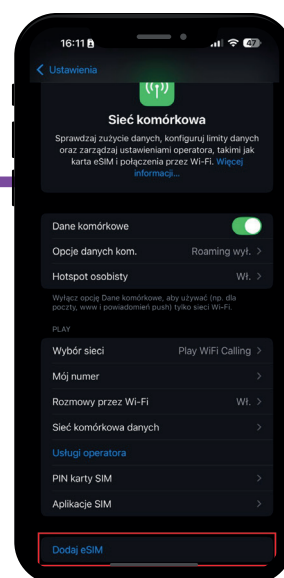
16:11

47

Ustawienia

Sieć komórkowa

Sprawdzaj zużycie danych, konfiguruj limity danych oraz zarządzaj ustawieniami operatora, takimi jak karta eSIM i połączenia przez Wi-Fi. Więcej informacji…

Dane komórkowe

Opcje danych kom. Roaming wył. >

Hotspot osobisty Wł. >

Wyłącz opcję Dane komórkowe, aby używać (np. dla poczty, www i powiadomień push) tylko sieci Wi-Fi.

PLAY

Wybór sieci Play WiFi Calling >

Mój numer >

Rozmowy przez Wi-Fi Wł. >

Sieć komórkowa danych >

Usługi operatora

PIN karty SIM >

Aplikacje SIM >

Dodaj eSIM